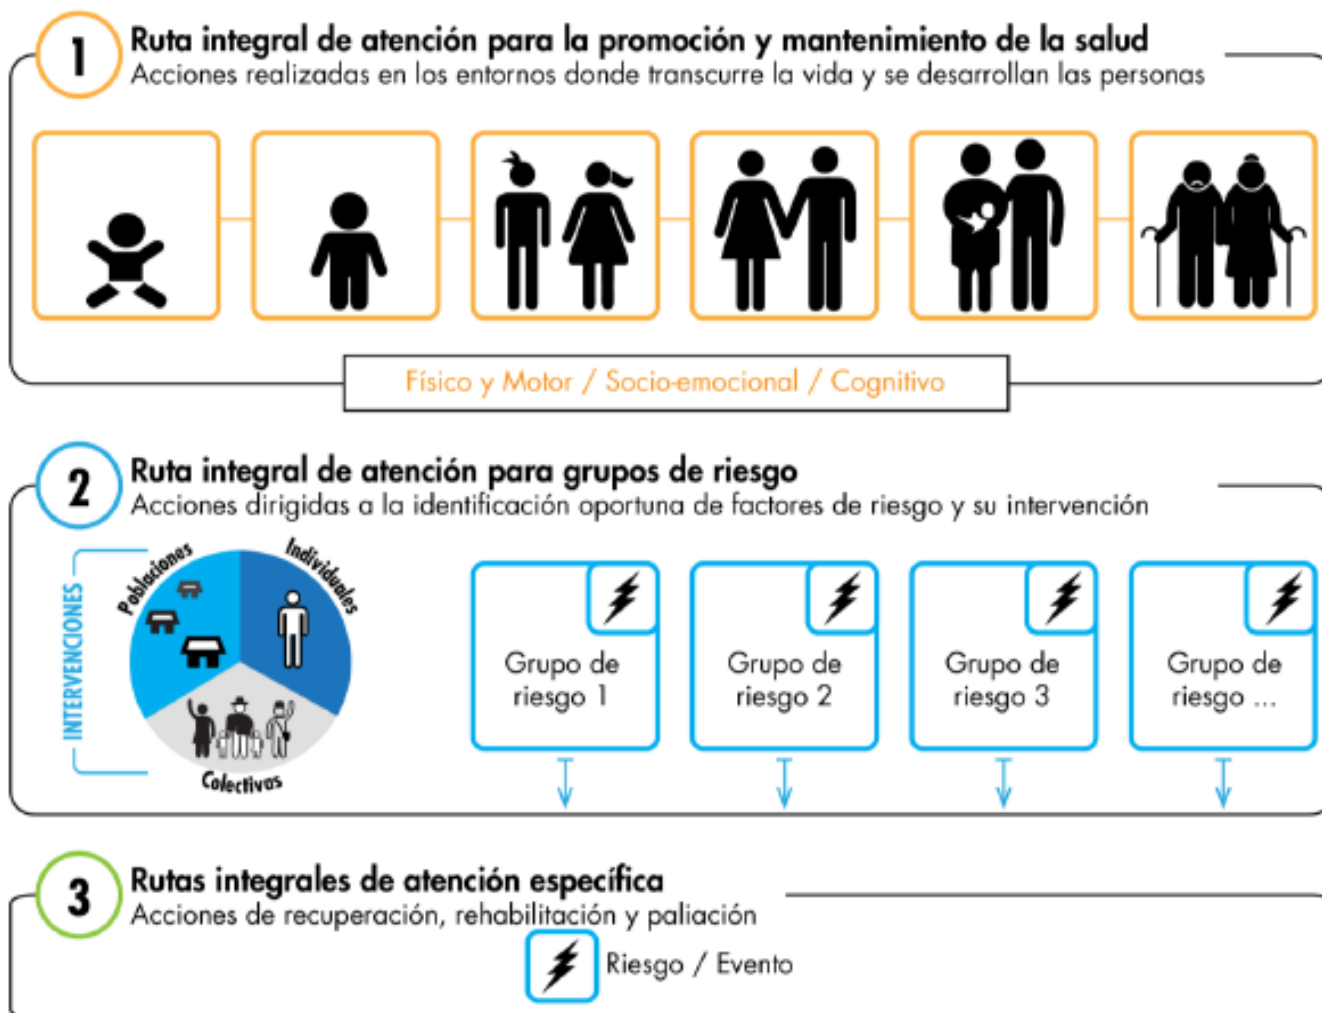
1

Ruta integral de atención para la promoción y mantenimiento de la salud

Acciones realizadas en los entornos donde transcurre la vida y se desarrollan las personas

Físico y Motor / Socio-emocional / Cognitivo

2

Ruta integral de atención para grupos de riesgo

Acciones dirigidas a la identificación oportuna de factores de riesgo y su intervención

INTERVENCIONES

Poblacionales

Individuales

Colectivas

Grupo de riesgo 1

Grupo de riesgo 2

Grupo de riesgo 3

Grupo de riesgo ...

3

Rutas integrales de atención específica

Acciones de recuperación, rehabilitación y paliación

Riesgo / Evento